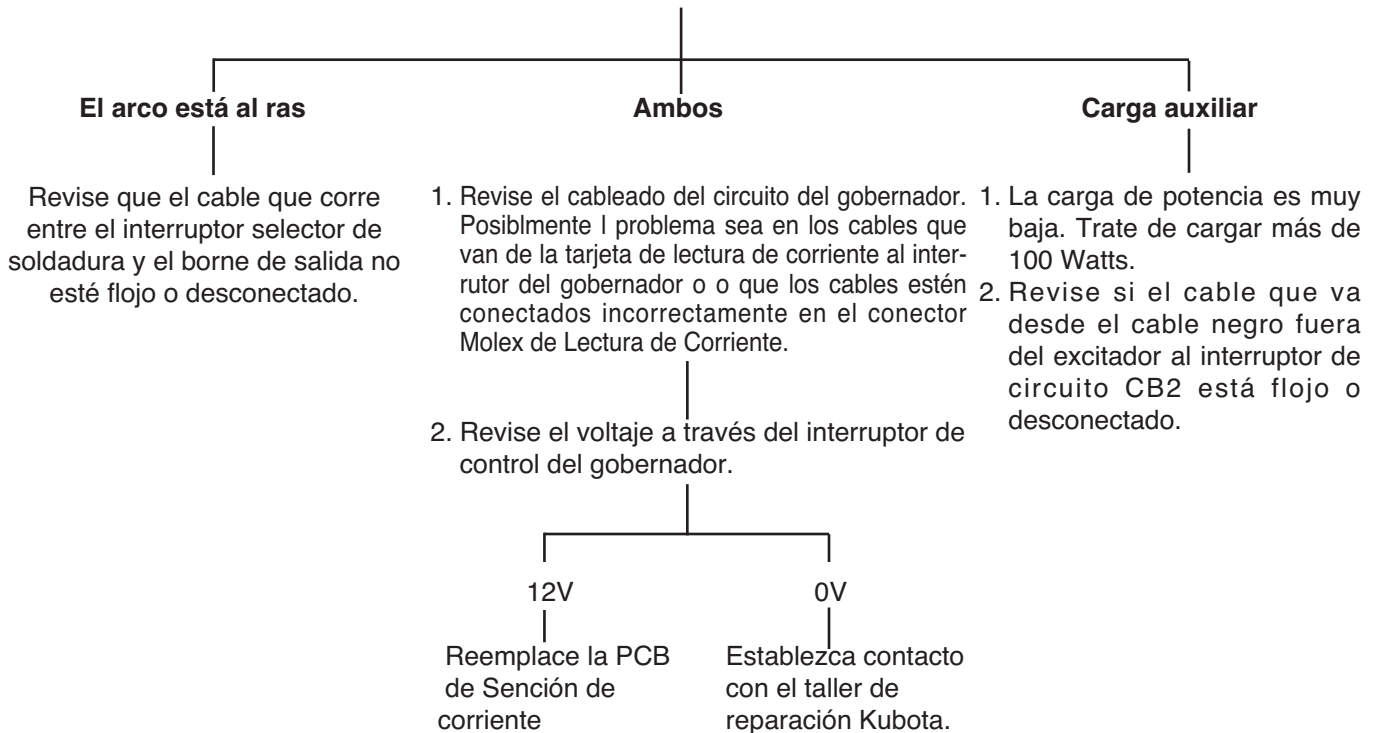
El arco está al ras

Revise que el cable que corre entre el interruptor selector de soldadura y el borne de salida no esté flojo o desconectado.

Ambos

1. Revise el cableado del circuito del gobernador. Posiblmente l problema sea en los cables que van de la tarjeta de lectura de corriente al interrutor del gobernador o o que los cables estén conectados incorrectamente en el conector Molex de Lectura de Corriente.

2. Revise el voltaje a través del interruptor de control del gobernador.

12V

Reemplace la PCB de Sención de corriente

0V

Establezca contacto con el taller de reparación Kubota.

Carga auxiliar

1. La carga de potencia es muy baja. Trate de cargar más de 100 Watts.
2. Revise si el cable que va desde el cable negro fuera del excitador al interruptor de circuito CB2 está flojo o desconectado.